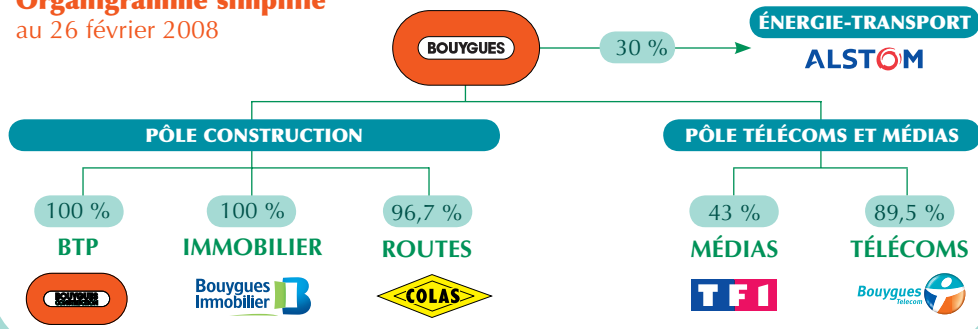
Organigramme simplifié
au 26 février 2008

BOUYGUES

30 %

ÉNERGIE-TRANSPORT
ALSTOM

PÔLE CONSTRUCTION

PÔLE TÉLÉCOMS ET MÉDIAS

100 %
BTP
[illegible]

100 %
IMMOBILIER
Bouygues Immobilier

96,7 %
ROUTES
COLAS

43 %
MÉDIAS
TF1

89,5 %
TÉLÉCOMS
Bouygues Telecom